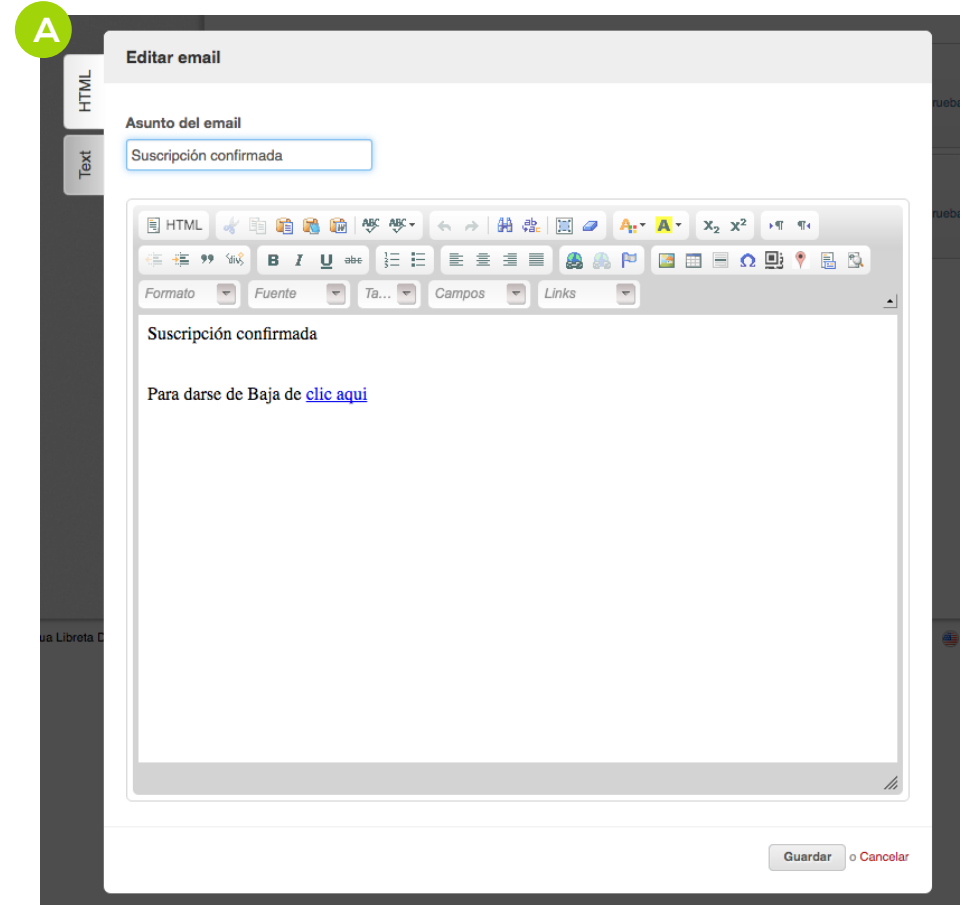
A

HTML

Text

Editar email

Asunto del email

Suscripción confirmada

HTML

B I U abc

$x_2$ $x^2$

Formato Fuente Ta... Campos Links

Suscripción confirmada

Para darse de Baja de clic aqui

rueba

rueba

ua Libreta D

Guardar o Cancelar